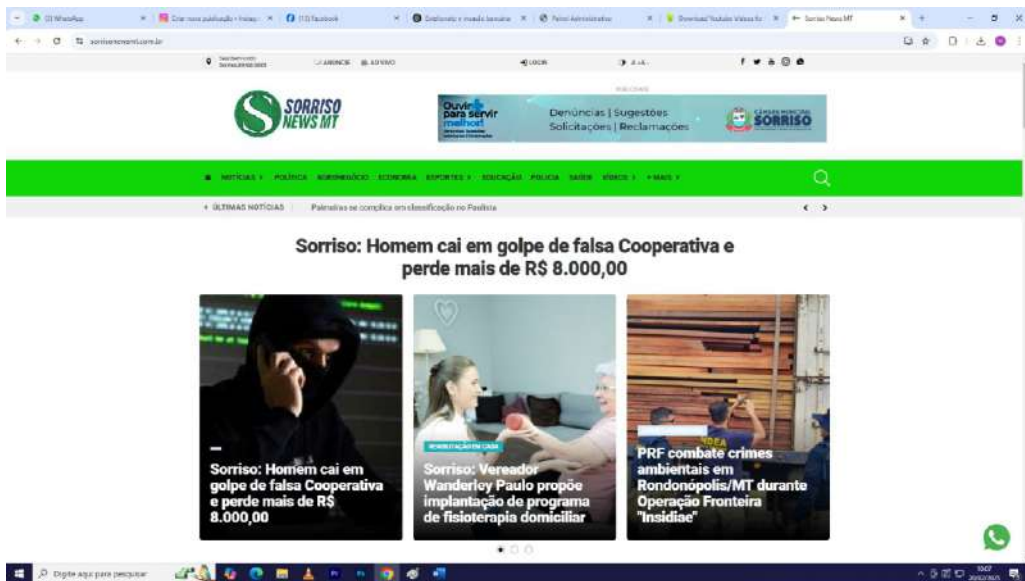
(3) WhatsApp | Criar nova publicação • Instagr | (13) Facebook | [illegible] | Painel Administrativo | Download Youtube Videos to | Sorriso News MT

sorrisonewsmt.com.br

ANUNCIE | AO VIVO | LOGIN

SORRISO NEWS MT

PUBLICIDADE

Ouvir para servir melhor!

Denúncias | Sugestões
Solicitações | Reclamações

CÂMARA MUNICIPAL SORRISO

NOTÍCIAS | POLÍTICA | AGRONEGÓCIO | ECONOMIA | ESPORTES | EDUCAÇÃO | POLÍCIA | SAÚDE | VÍDEOS | + MAIS

+ ÚLTIMAS NOTÍCIAS | Palmeiras se complica em classificação no Paulista

Sorriso: Homem cai em golpe de falsa Cooperativa e perde mais de R$ 8.000,00

Sorriso: Homem cai em golpe de falsa Cooperativa e perde mais de R$ 8.000,00

REABILITAÇÃO EM CASA
Sorriso: Vereador Wanderley Paulo propõe implantação de programa de fisioterapia domiciliar

PRF combate crimes ambientais em Rondonópolis/MT durante Operação Fronteira "Insidiae"

Digite aqui para pesquisar